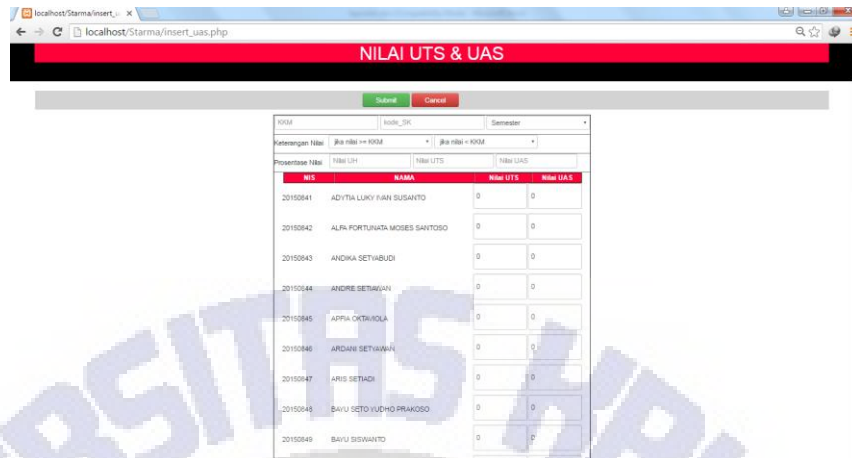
localhost/Starma/insert_u ×

localhost/Starma/insert_uas.php

NILAI UTS & UAS

Submit Cancel

KKM | kode_SK | Semester

Keterangan Nilai | jika nilai >= KKM | jika nilai < KKM

Prosentase Nilai | Nilai UH | Nilai UTS | Nilai UAS

| NIS | NAMA | Nilai UTS | Nilai UAS |
|---|---|---|---|
| 20150841 | ADYTIA LUKY IVAN SUSANTO | 0 | 0 |
| 20150842 | ALFA FORTUNATA MOSES SANTOSO | 0 | 0 |
| 20150843 | ANDIKA SETYABUDI | 0 | 0 |
| 20150844 | ANDRE SETIAWAN | 0 | 0 |
| 20150845 | APRIA OKTAVIOLA | 0 | 0 |
| 20150846 | ARDANI SETYAWAN | 0 | 0 |
| 20150847 | ARIS SETIADI | 0 | 0 |
| 20150848 | BAYU SETO YUDHO PRAKOSO | 0 | 0 |
| 20150849 | BAYU SISWANTO | 0 | 0 |